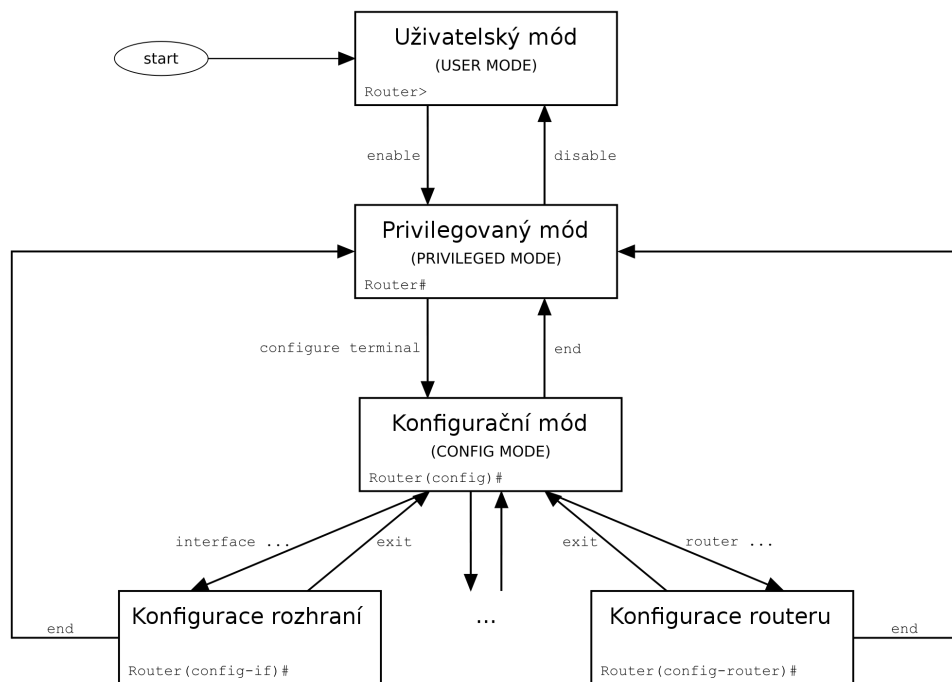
start

Uživatelský mód
(USER MODE)
Router>

enable

disable

Privilegovaný mód
(PRIVILEGED MODE)
Router#

configure terminal

end

Konfigurační mód
(CONFIG MODE)
Router(config)#

interface ...

exit

exit

router ...

end

Konfigurace rozhraní
Router(config-if)#

...

Konfigurace routeru
Router(config-router)#

end